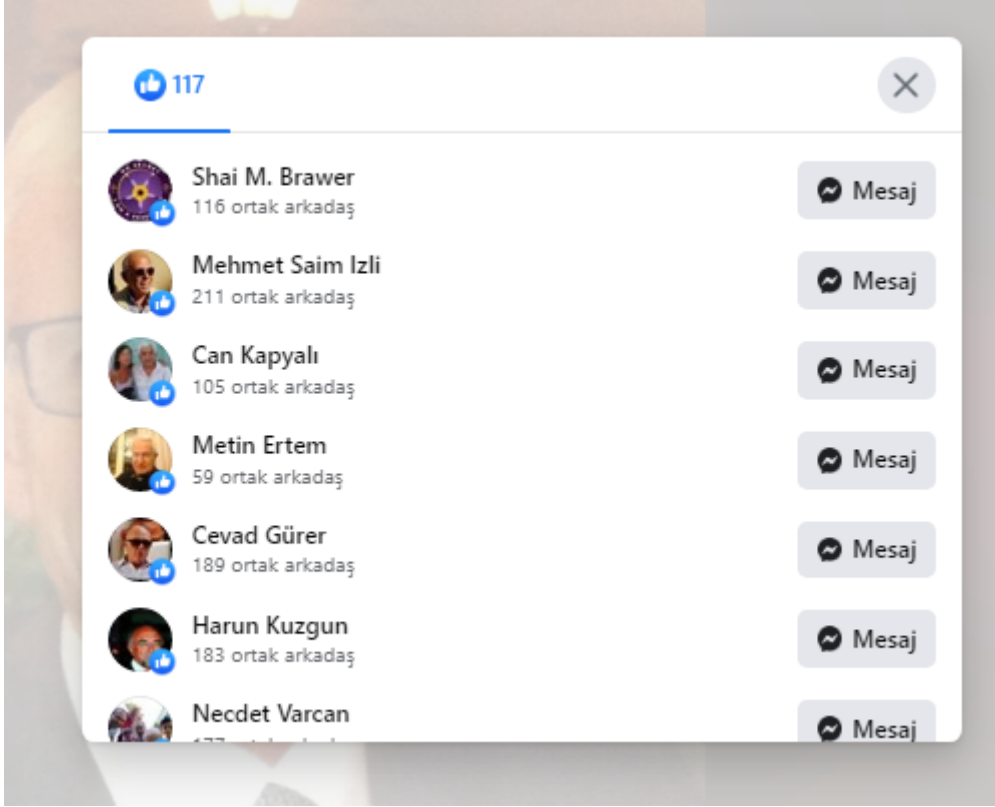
117

Shai M. Brawer
116 ortak arkadaş
Mesaj

Mehmet Saim Izli
211 ortak arkadaş
Mesaj

Can Kapyalı
105 ortak arkadaş
Mesaj

Metin Ertem
59 ortak arkadaş
Mesaj

Cevad Gürer
189 ortak arkadaş
Mesaj

Harun Kuzgun
183 ortak arkadaş
Mesaj

Necdet Varcan
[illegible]
Mesaj